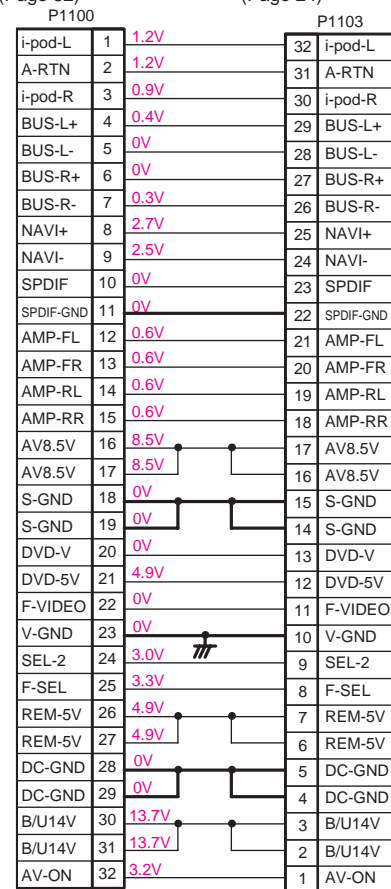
(Page 22) (Page 24)

P1100

| | |
|---|---|
| i-pod-L | 1 |
| A-RTN | 2 |
| i-pod-R | 3 |
| BUS-L+ | 4 |
| BUS-L- | 5 |
| BUS-R+ | 6 |
| BUS-R- | 7 |
| NAVI+ | 8 |
| NAVI- | 9 |
| SPDIF | 10 |
| SPDIF-GND | 11 |
| AMP-FL | 12 |
| AMP-FR | 13 |
| AMP-RL | 14 |
| AMP-RR | 15 |
| AV8.5V | 16 |
| AV8.5V | 17 |
| S-GND | 18 |
| S-GND | 19 |
| DVD-V | 20 |
| DVD-5V | 21 |
| F-VIDEO | 22 |
| V-GND | 23 |
| SEL-2 | 24 |
| F-SEL | 25 |
| REM-5V | 26 |
| REM-5V | 27 |
| DC-GND | 28 |
| DC-GND | 29 |
| B/U14V | 30 |
| B/U14V | 31 |
| AV-ON | 32 |

1.2V
1.2V
0.9V
0.4V
0V
0V
0.3V
2.7V
2.5V
0V
0V
0.6V
0.6V
0.6V
0.6V
8.5V
8.5V
0V
0V
0V
4.9V
0V
0V
3.0V
3.3V
4.9V
4.9V
0V
0V
13.7V
13.7V
3.2V

P1103

| | |
|---|---|
| 32 | i-pod-L |
| 31 | A-RTN |
| 30 | i-pod-R |
| 29 | BUS-L+ |
| 28 | BUS-L- |
| 27 | BUS-R+ |
| 26 | BUS-R- |
| 25 | NAVI+ |
| 24 | NAVI- |
| 23 | SPDIF |
| 22 | SPDIF-GND |
| 21 | AMP-FL |
| 20 | AMP-FR |
| 19 | AMP-RL |
| 18 | AMP-RR |
| 17 | AV8.5V |
| 16 | AV8.5V |
| 15 | S-GND |
| 14 | S-GND |
| 13 | DVD-V |
| 12 | DVD-5V |
| 11 | F-VIDEO |
| 10 | V-GND |
| 9 | SEL-2 |
| 8 | F-SEL |
| 7 | REM-5V |
| 6 | REM-5V |
| 5 | DC-GND |
| 4 | DC-GND |
| 3 | B/U14V |
| 2 | B/U14V |
| 1 | AV-ON |